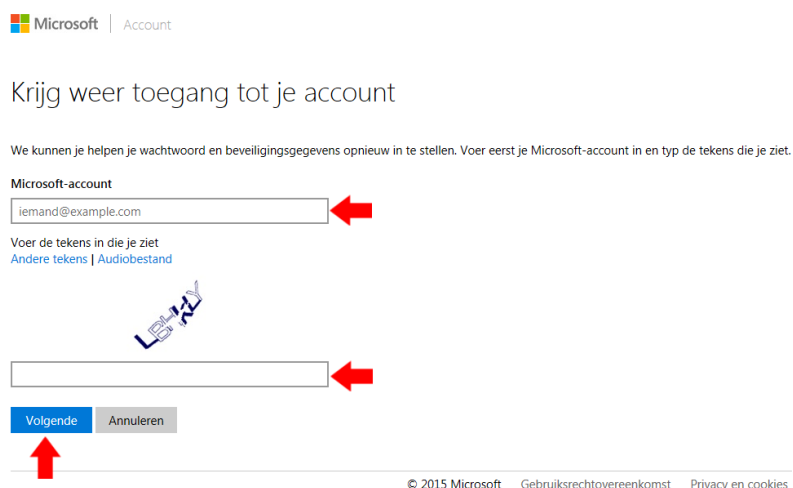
Microsoft | Account

Krijg weer toegang tot je account

We kunnen je helpen je wachtwoord en beveiligingsgegevens opnieuw in te stellen. Voer eerst je Microsoft-account in en typ de tekens die je ziet.

Microsoft-account

iemand@example.com

Voer de tekens in die je ziet
Andere tekens | Audiobestand

LBHKY

Volgende Annuleren

© 2015 Microsoft Gebruiksrechtovereenkomst Privacy en cookies